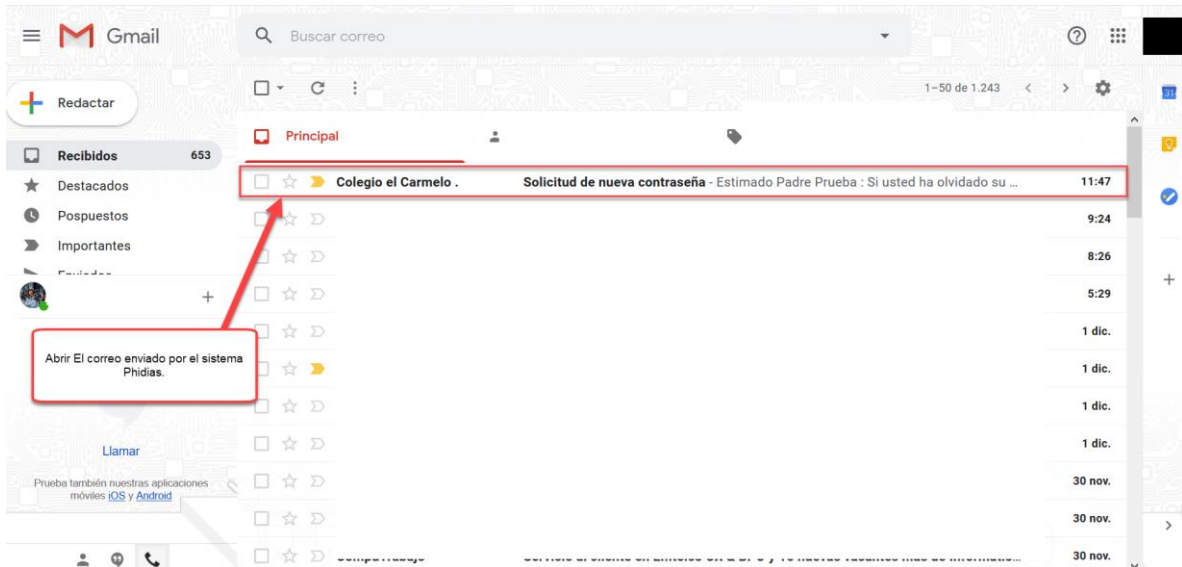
Gmail

Buscar correo

Redactar

1–50 de 1.243

Principal

Recibidos 653
Destacados
Pospuestos
Importantes
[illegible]

Colegio el Carmelo . Solicitud de nueva contraseña - Estimado Padre Prueba : Si usted ha olvidado su ... 11:47
9:24
8:26
5:29
1 dic.
1 dic.
1 dic.
1 dic.
30 nov.
30 nov.
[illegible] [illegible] 30 nov.

Abrir El correo enviado por el sistema Phidias.

Llamar

Prueba también nuestras aplicaciones móviles iOS y Android